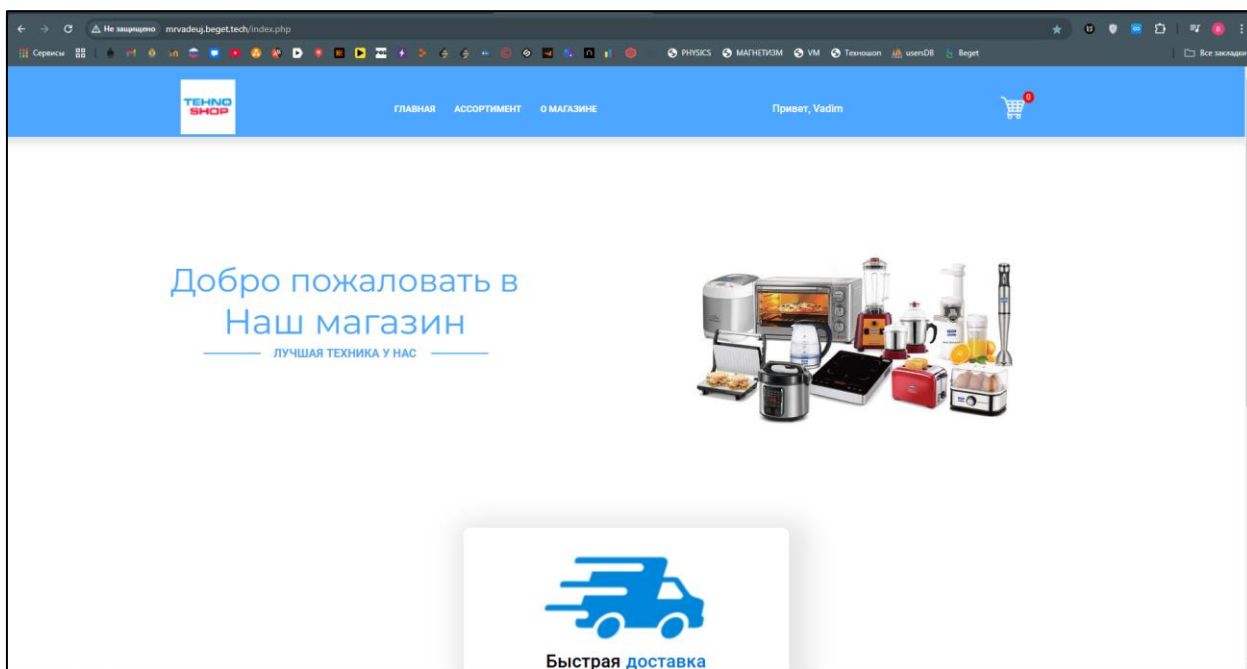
Не защищено mrvadeuj.beget.tech/index.php

Сервисы

PHYSICS МАГНЕТИЗМ VM Техошоп usersDB Beget

Все закладки

TEHNO SHOP

ГЛАВНАЯ АССОРТИМЕНТ О МАГАЗИНЕ

Привет, Vadim

0

Добро пожаловать в Наш магазин

ЛУЧШАЯ ТЕХНИКА У НАС

Быстрая доставка